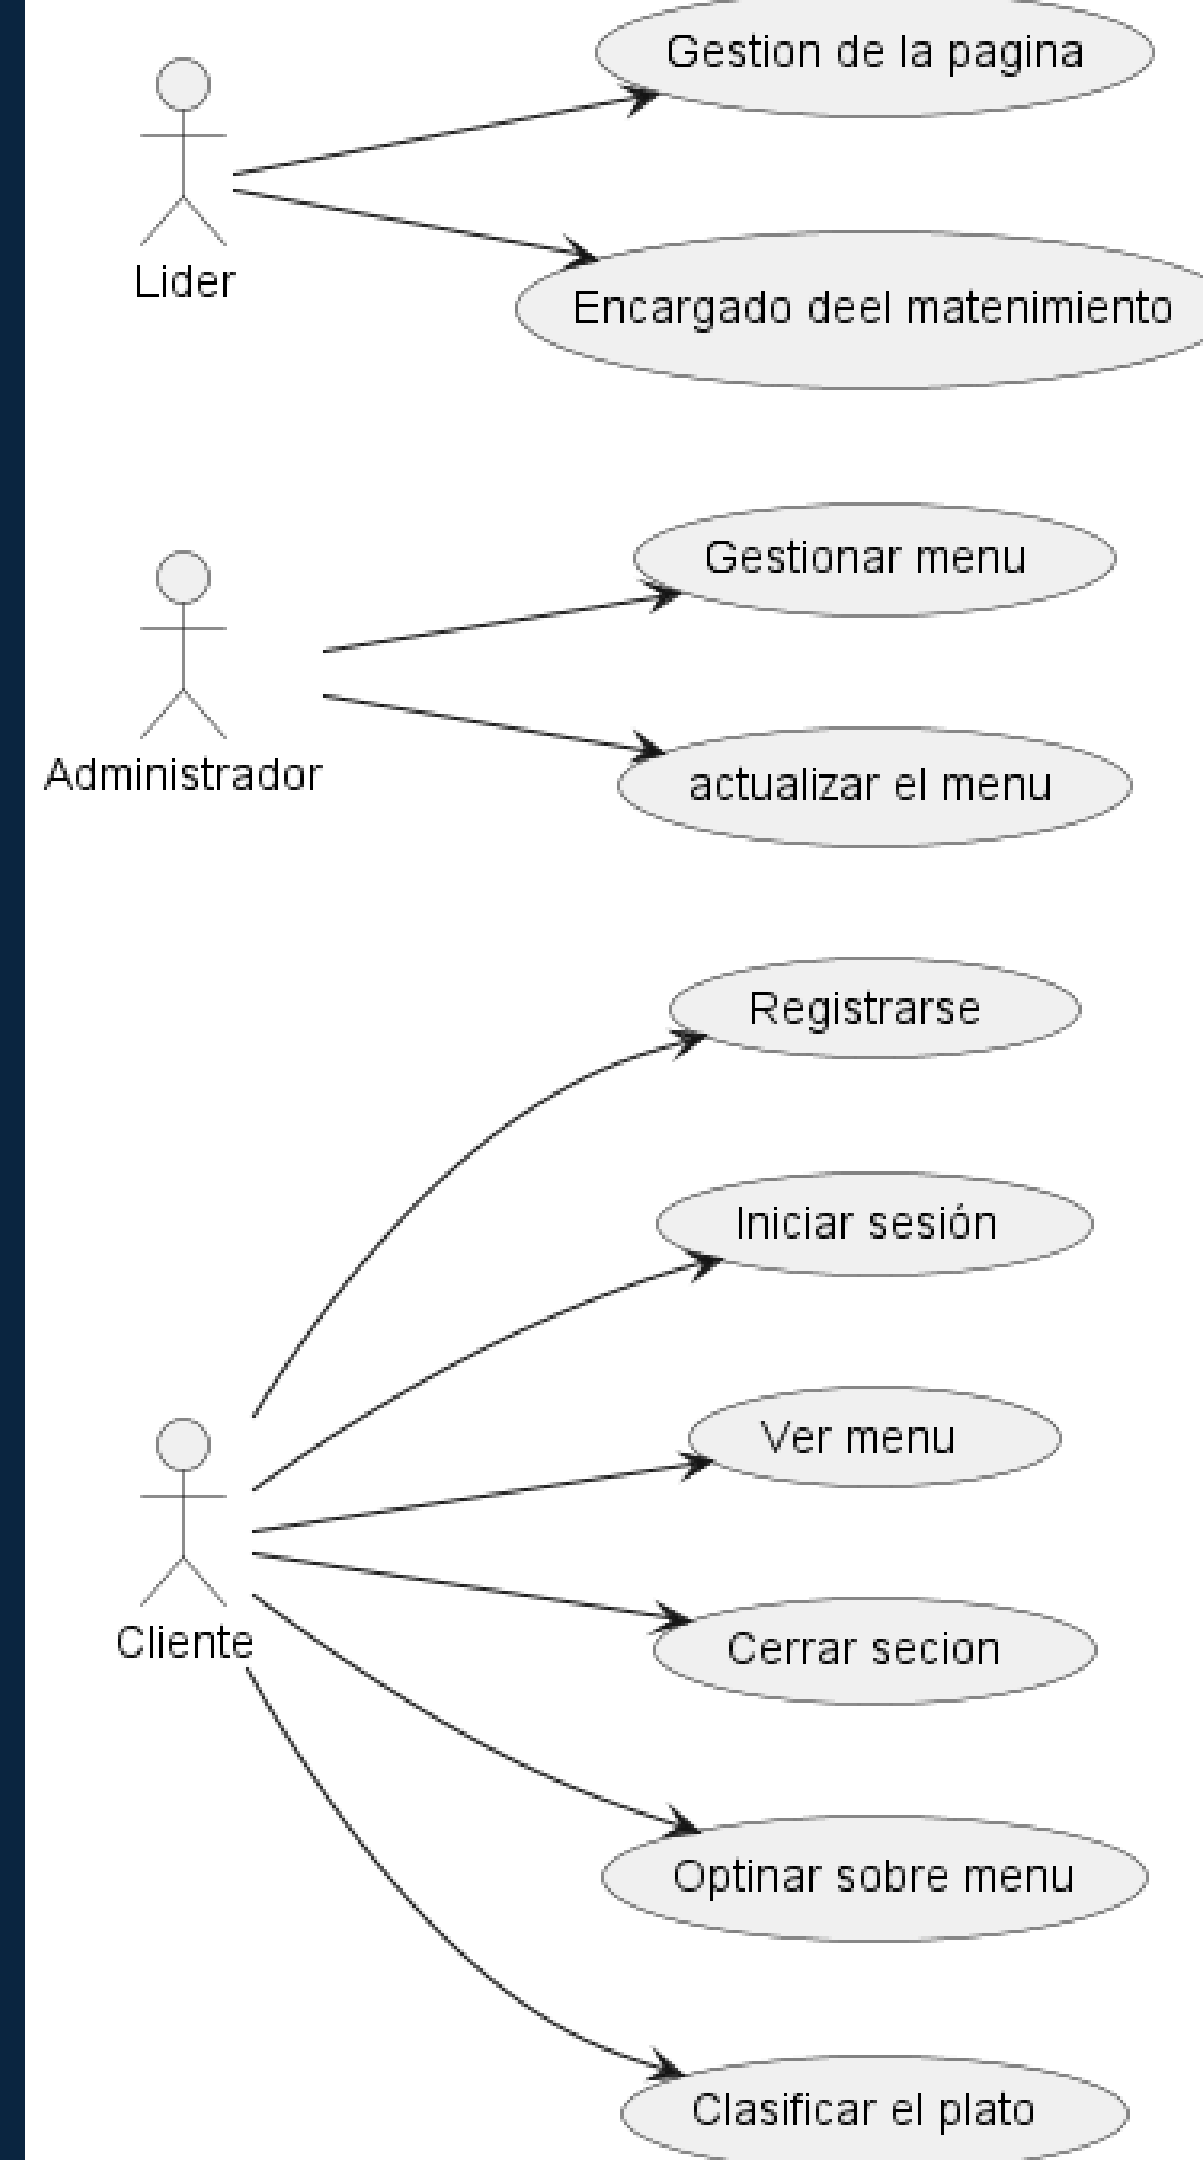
Gestion de la pagina

Lider

Encargado deel matenimiento

Gestionar menu

Administrador

actualizar el menu

Registrarse

Iniciar sesión

Ver menu

Cliente

Cerrar secion

Optinar sobre menu

Clasificar el plato